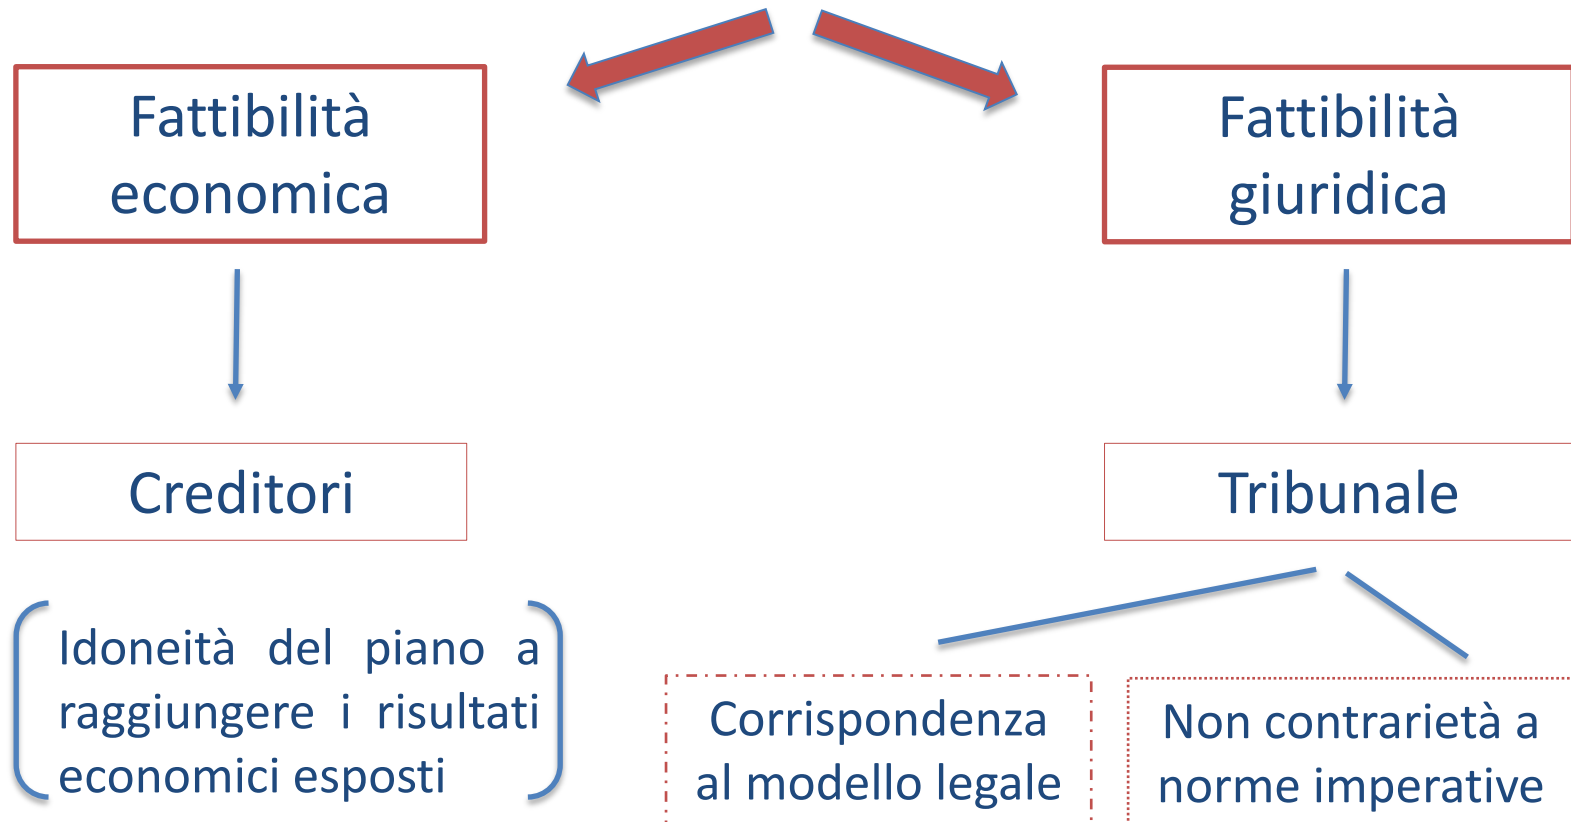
Fattibilità economica

Fattibilità giuridica

Creditori

Tribunale

Idoneità del piano a raggiungere i risultati economici esposti

Corrispondenza al modello legale

Non contrarietà a norme imperative